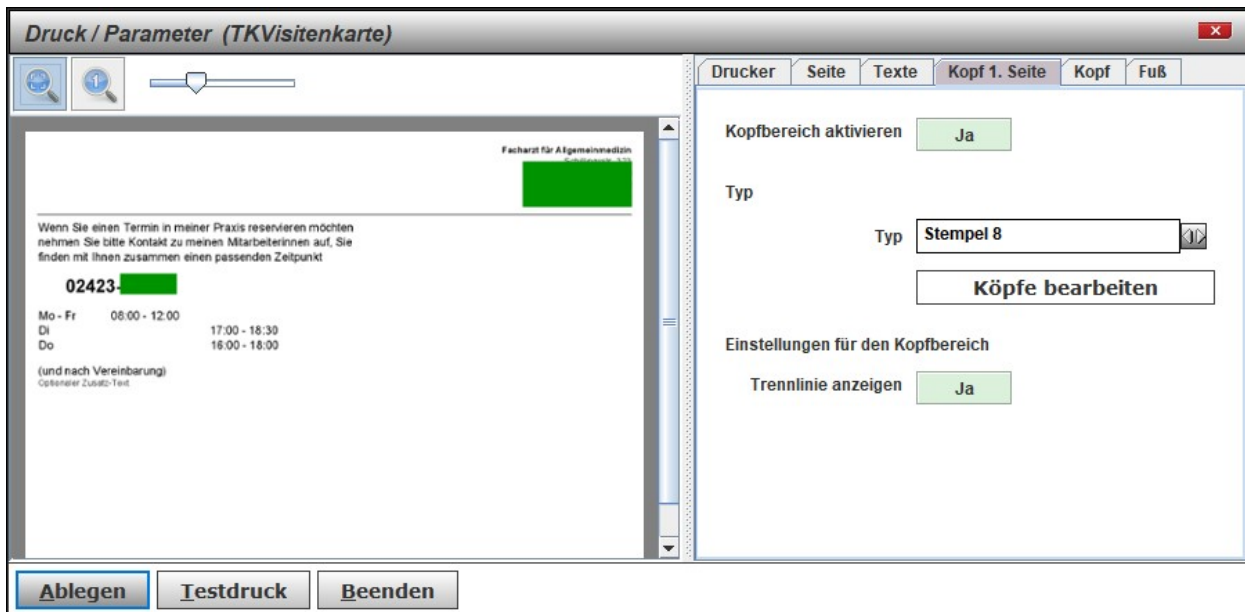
Druck / Parameter (TKVisitenkarte)

Facharzt für Allgemeinmedizin
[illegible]

Wenn Sie einen Termin in meiner Praxis reservieren möchten nehmen Sie bitte Kontakt zu meinen Mitarbeiterinnen auf, Sie finden mit Ihnen zusammen einen passenden Zeitpunkt

02423-

| | | |
|---|---|---|
| Mo - Fr | 08:00 - 12:00 | |
| Di | | 17:00 - 18:30 |
| Do | | 16:00 - 18:00 |

(und nach Vereinbarung)
Optionaler Zusatz-Text

Drucker | Seite | Texte | Kopf 1. Seite | Kopf | Fuß

Kopfbereich aktivieren Ja

Typ

Typ Stempel 8

Köpfe bearbeiten

Einstellungen für den Kopfbereich

Trennlinie anzeigen Ja

Ablegen Testdruck Beenden